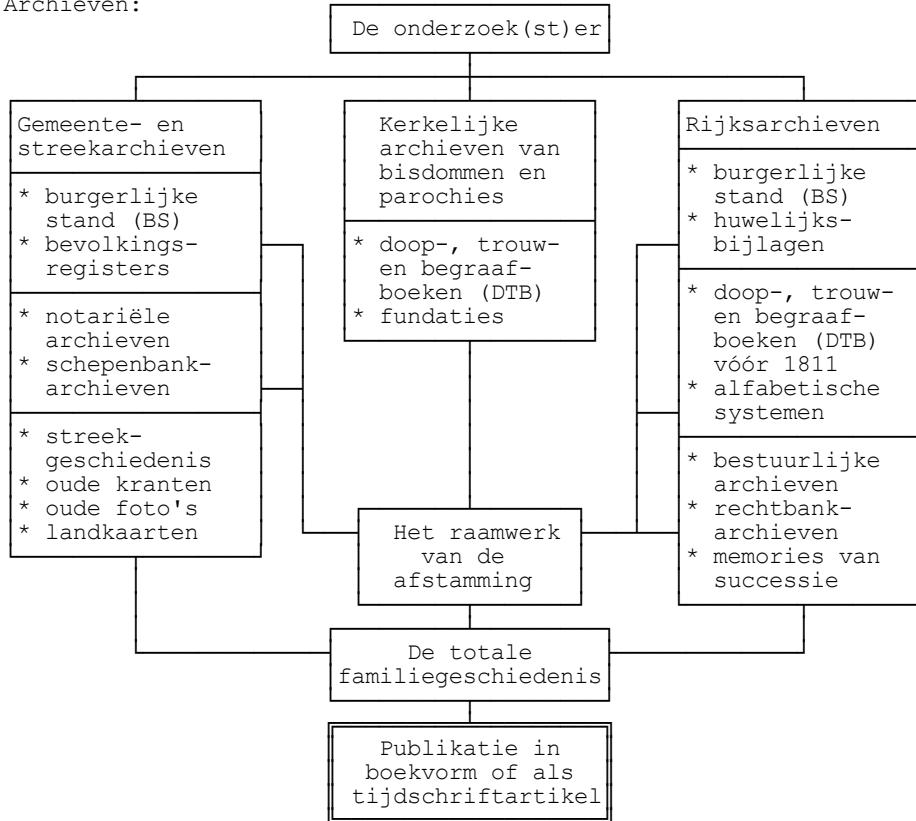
Archieven:

De onderzoek(st)er

Gemeente- en streekarchieven

* burgerlijke stand (BS)
* bevolkingsregisters

* notariële archieven
* schepenbankarchieven

* streekgeschiedenis
* oude kranten
* oude foto's
* landkaarten

Kerkelijke archieven van bisdommen en parochies

* doop-, trouw- en begraafboeken (DTB)
* fundaties

Rijksarchieven

* burgerlijke stand (BS)
* huwelijksbijlagen

* doop-, trouw- en begraafboeken (DTB) vóór 1811
* alfabetische systemen

* bestuurlijke archieven
* rechtbankarchieven
* memories van successie

Het raamwerk van de afstamming

De totale familiegeschiedenis

Publikatie in boekvorm of als tijdschriftartikel